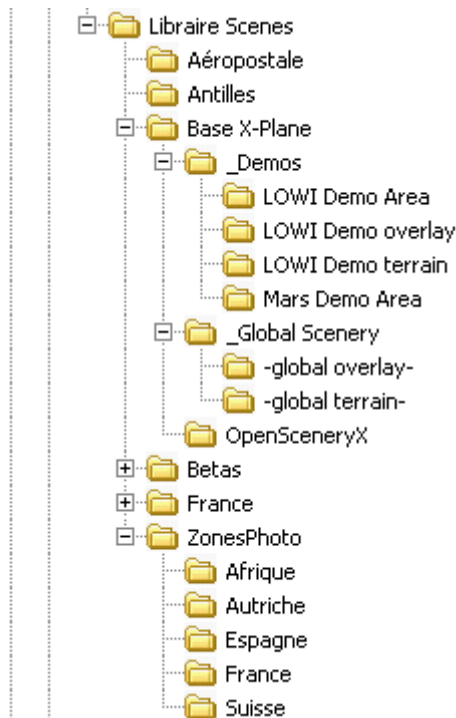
Libraire Scenes
Aéropostale
Antilles
Base X-Plane
_Demos
LOWI Demo Area
LOWI Demo overlay
LOWI Demo terrain
Mars Demo Area
_Global Scenery
-global overlay-
-global terrain-
OpenSceneryX
Betas
France
ZonesPhoto
Afrique
Autriche
Espagne
France
Suisse